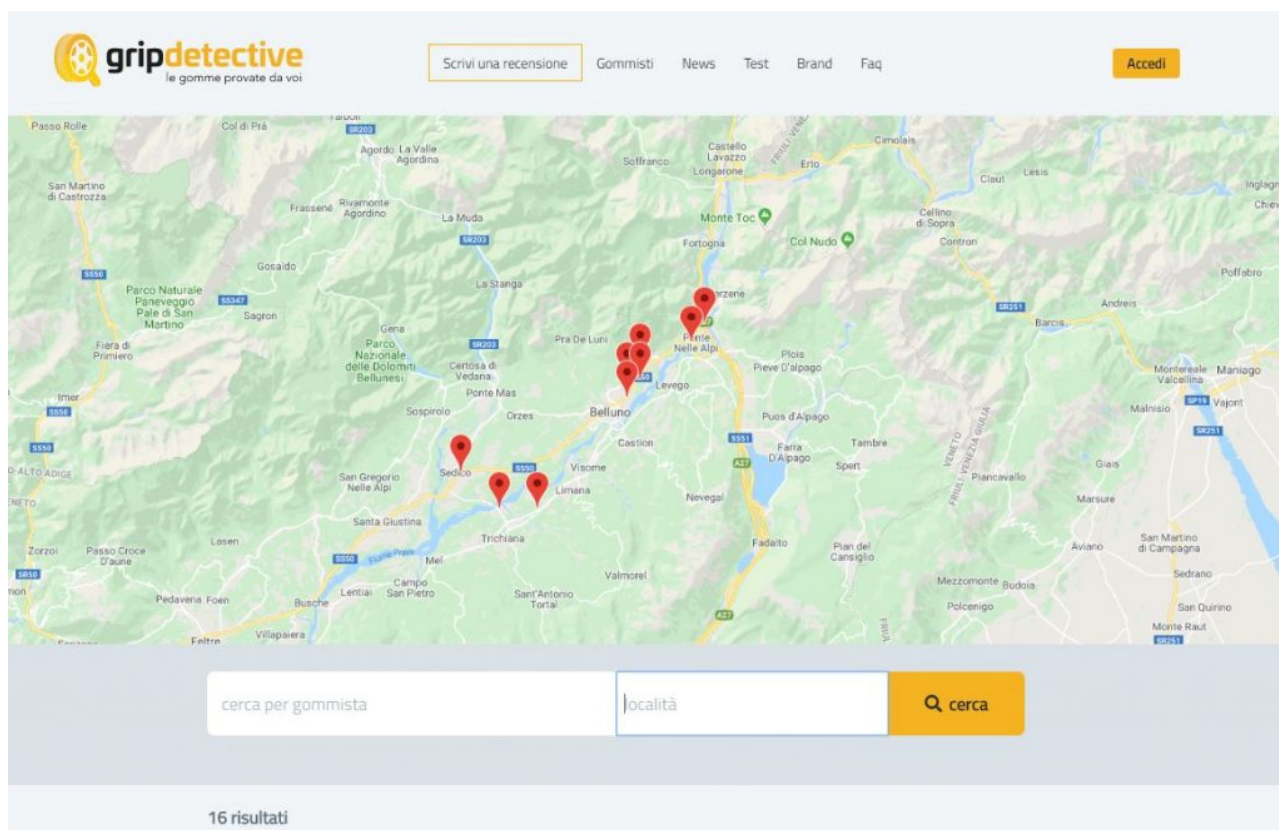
gripdetective
le gomme provate da voi

Scrivi una recensione Gommisti News Test Brand Faq

Accedi

Passo Rolle Col di Prà SR203 Agordo La Valle Agordina Castello Lavazzo Soffranco Longarone Erto Cimolais Claut Lesis San Martino di Castrozza Frassenè Rivamonte Agordino La Muda SR203 Monte Toc Col Nudo Fortogna Cellino di Sopra Contron SS50 Gosaldo La Stanga Poffabro Parco Naturale Paneveggio Pale di San Martino SS347 Sagron Andreis SR251 Barcis Fiera di Primiero Gena Parco Nazionale delle Dolomiti Bellunesi Pra De Luni SR203 Ponte Nelle Alpi Polpet Plois Pieve D'alpago Certosa di Vedana Ponte Mas Levego Montereale Valcellina Maniago Imer SS50 Sospirolo Orzes Belluno Puos d'Alpago Malnisio Vajont Castion SS51 Farra D'Alpago Tambre SR251 Sedico SS50 Visome Spert Giais San Gregorio Nelle Alpi Limana Nevegal Piancavallo Marsure Santa Giustina Lasen Trichiana Fadalto Aviano San Martino di Campagna Zorzoi Passo Croce D'aune Mel Pian del Cansiglio Valmorel Mezzomonte Budoia Sedrano SS50 Campo San Pietro Lentiai Sant'Antonio Tortal Polcenigo San Quirino Pedavena Foen Busche Monte Raut Villapaiera Feltre A27 VENETO FRIULI-VENEZIA GIULIA

cerca per gommista località cerca

16 risultati